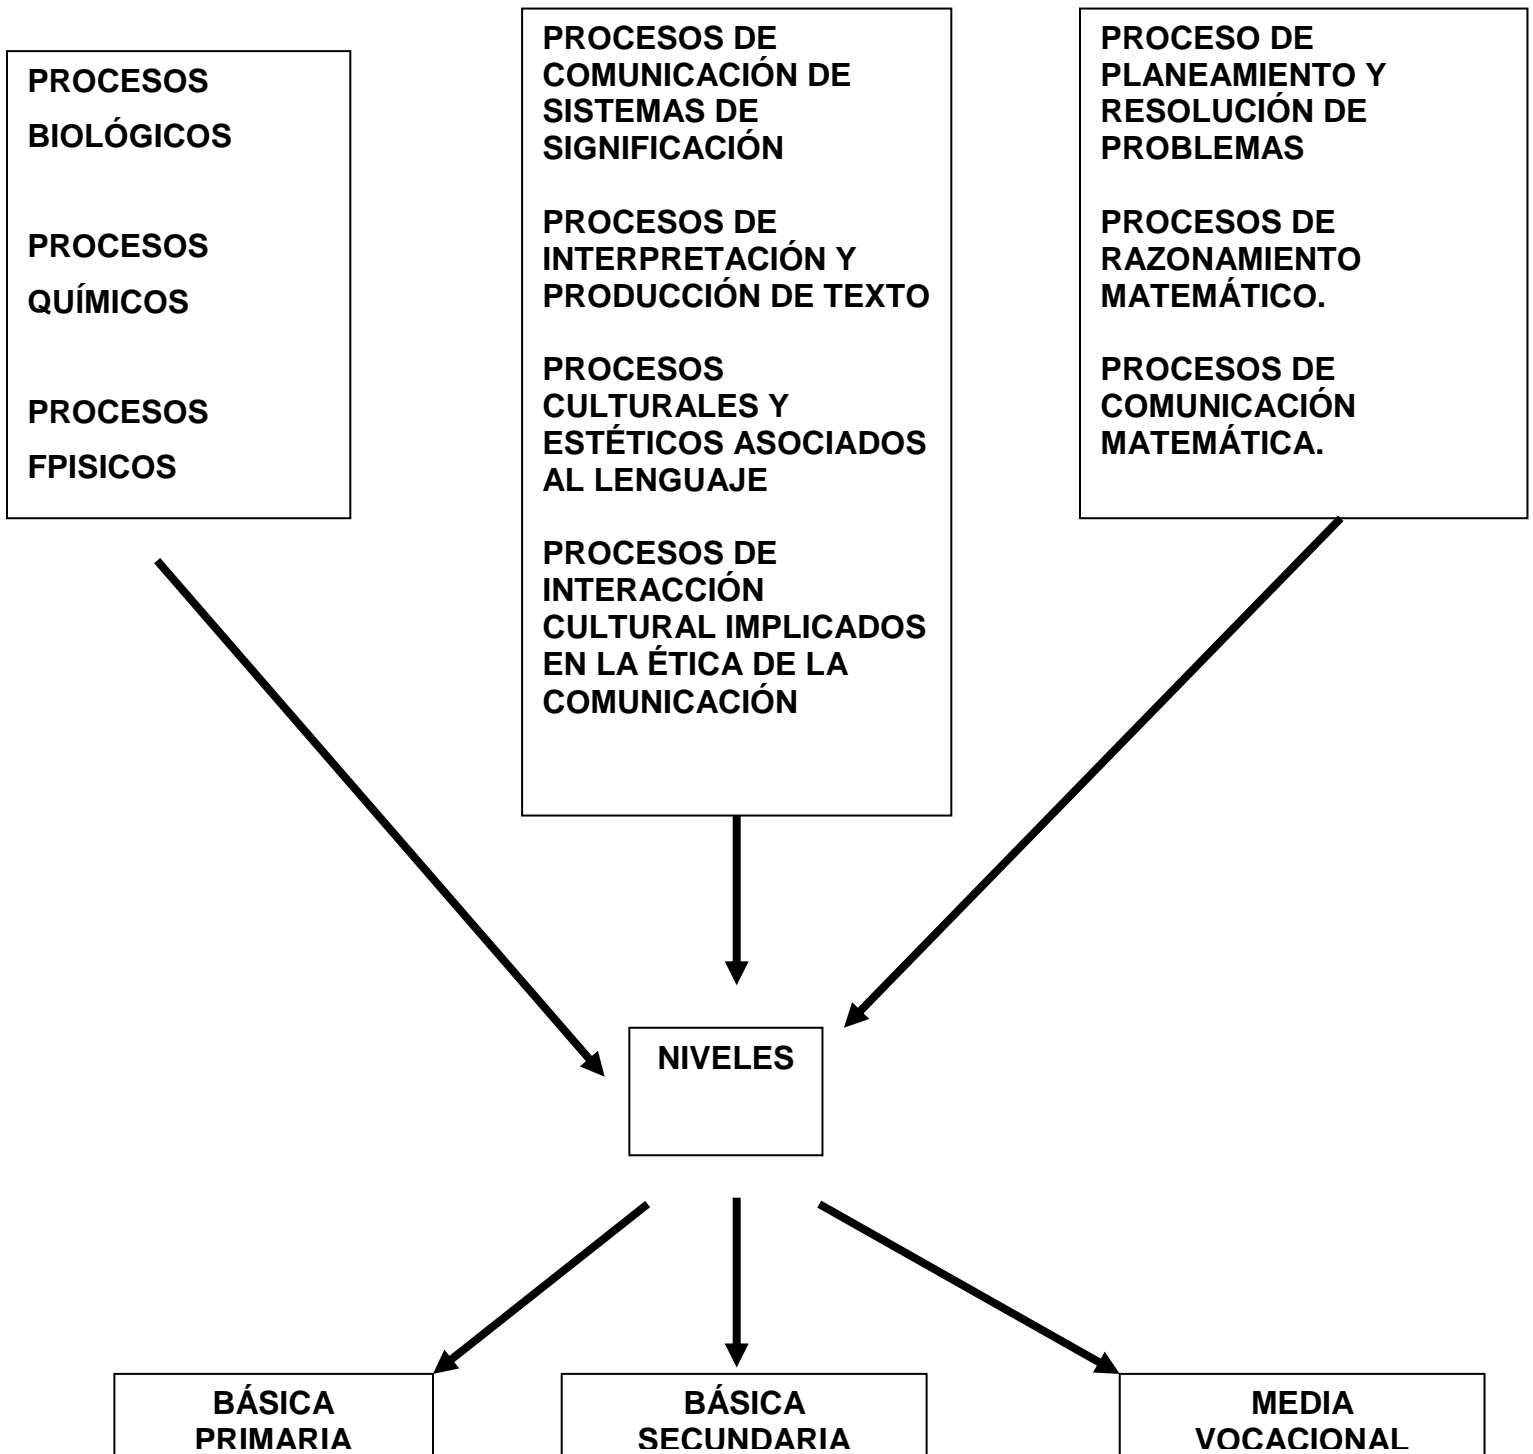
PROCESOS BIOLÓGICOS

PROCESOS QUÍMICOS

PROCESOS FPISICOS

PROCESOS DE COMUNICACIÓN DE SISTEMAS DE SIGNIFICACIÓN

PROCESOS DE INTERPRETACIÓN Y PRODUCCIÓN DE TEXTO

PROCESOS CULTURALES Y ESTÉTICOS ASOCIADOS AL LENGUAJE

PROCESOS DE INTERACCIÓN CULTURAL IMPLICADOS EN LA ÉTICA DE LA COMUNICACIÓN

PROCESO DE PLANEAMIENTO Y RESOLUCIÓN DE PROBLEMAS

PROCESOS DE RAZONAMIENTO MATEMÁTICO.

PROCESOS DE COMUNICACIÓN MATEMÁTICA.

NIVELES

BÁSICA PRIMARIA

BÁSICA SECUNDARIA

MEDIA VOCACIONAL